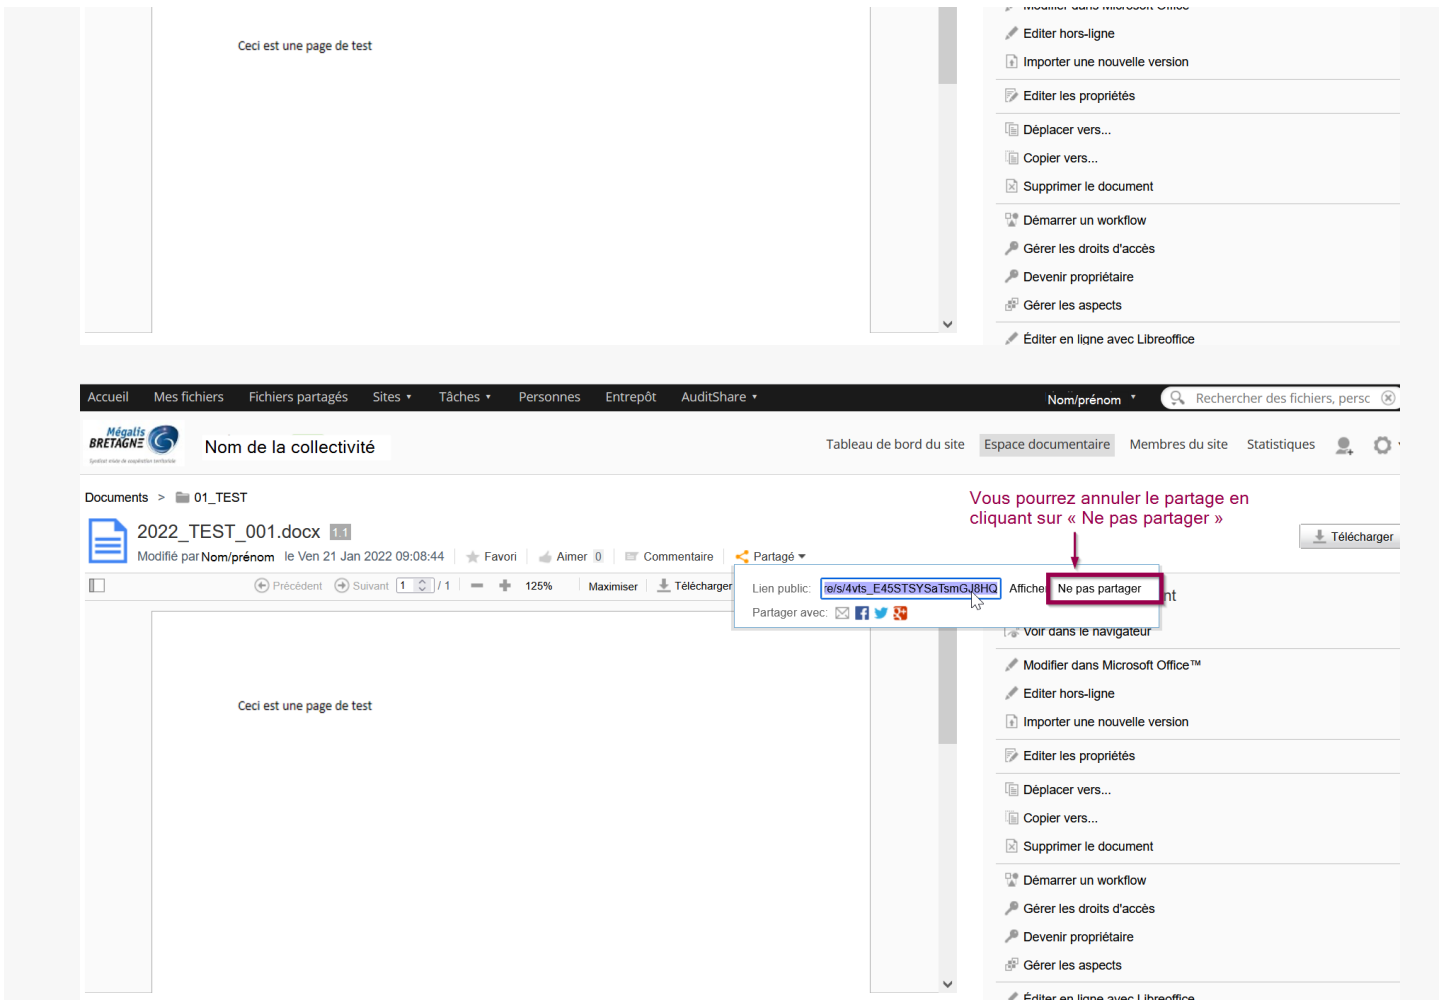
Ceci est une page de test

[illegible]
Editer hors-ligne
Importer une nouvelle version
Editer les propriétés
Déplacer vers...
Copier vers...
Supprimer le document
Démarrer un workflow
Gérer les droits d'accès
Devenir propriétaire
Gérer les aspects
Éditer en ligne avec Libreoffice

Accueil Mes fichiers Fichiers partagés Sites ▾ Tâches ▾ Personnes Entrepôt AuditShare ▾ Nom/prénom ▾ Rechercher des fichiers, persc

Mégalis BRETAGNE Nom de la collectivité

Tableau de bord du site Espace documentaire Membres du site Statistiques

Documents > 01_TEST

2022_TEST_001.docx 1.1
Modifié par Nom/prénom le Ven 21 Jan 2022 09:08:44 Favori Aimer 0 Commentaire Partagé ▾

Vous pourrez annuler le partage en cliquant sur « Ne pas partager »

Télécharger

Précédent Suivant 1 / 1 125% Maximiser Télécharger

Lien public: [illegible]e/s/4vts_E45STSYSaTsmGJ8HQ Affiche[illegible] Ne pas partager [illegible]nt
Partager avec:

Voir dans le navigateur
Modifier dans Microsoft Office™
Editer hors-ligne
Importer une nouvelle version
Editer les propriétés
Déplacer vers...
Copier vers...
Supprimer le document
Démarrer un workflow
Gérer les droits d'accès
Devenir propriétaire
Gérer les aspects
Éditer en ligne avec Libreoffice

Ceci est une page de test